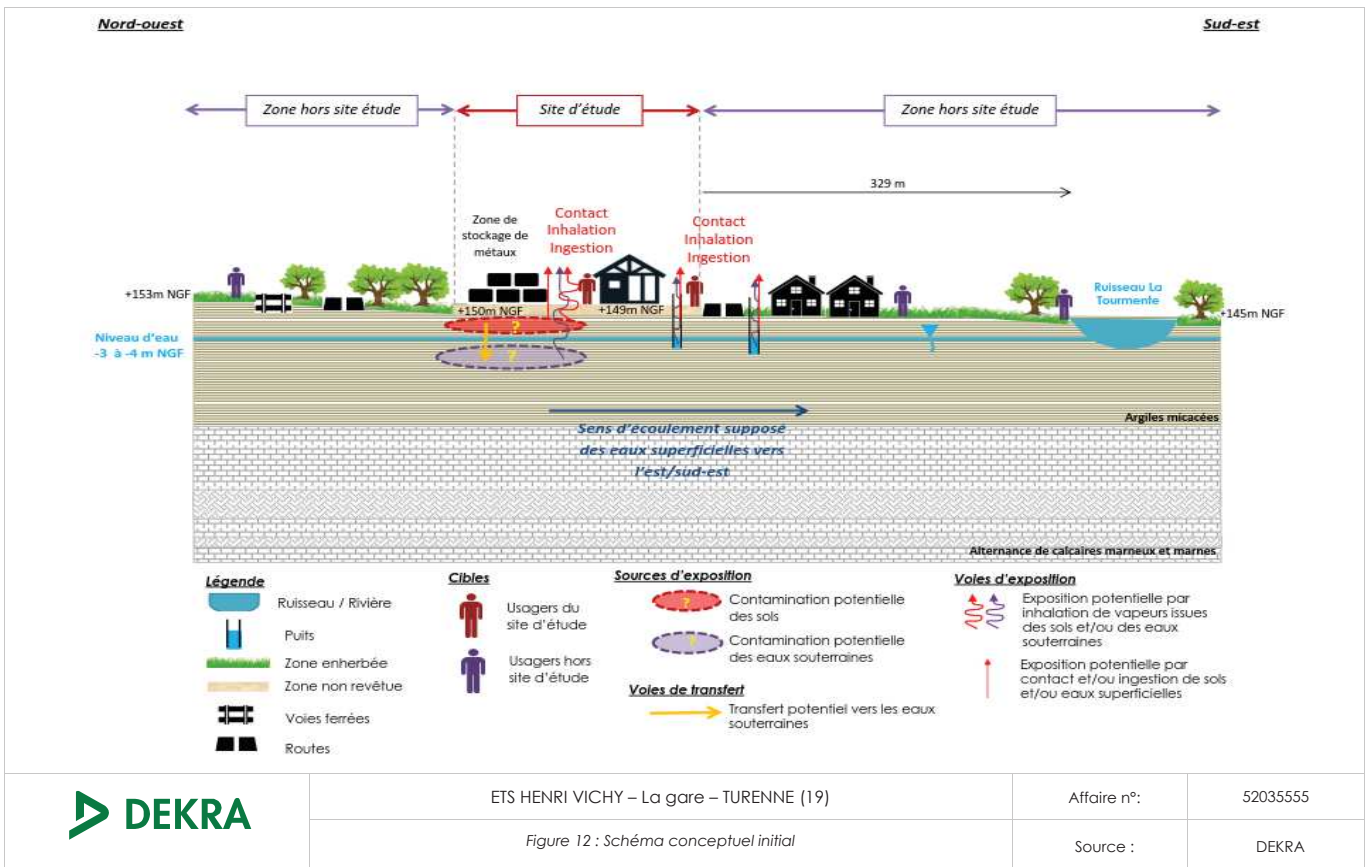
Nord-ouest

Sud-est

Zone hors site étude

Site d'étude

Zone hors site étude

329 m

Zone de stockage de métaux

Contact
Inhalation
Ingestion

Contact
Inhalation
Ingestion

+153m NGF

+150m NGF

+149m NGF

Ruisseau La Tourmente

+145m NGF

Niveau d'eau
-3 à -4 m NGF

?

?

Argiles micacées

Sens d'écoulement supposé des eaux superficielles vers l'est/sud-est

Alternance de calcaires marneux et marnes

Légende
Ruisseau / Rivière
Puits
Zone enherbée
Zone non revêtue
Voies ferrées
Routes

Cibles
Usagers du site d'étude
Usagers hors site d'étude

Sources d'exposition
? Contamination potentielle des sols
? Contamination potentielle des eaux souterraines

Voies de transfert
Transfert potentiel vers les eaux souterraines

Voies d'exposition
Exposition potentielle par inhalation de vapeurs issues des sols et/ou des eaux souterraines
Exposition potentielle par contact et/ou ingestion de sols et/ou eaux superficielles

| DEKRA | ETS HENRI VICHY – La gare – TURENNE (19) | Affaire n°: | 52035555 |
|---|---|---|---|
| | Figure 12 : Schéma conceptuel initial | Source : | DEKRA |